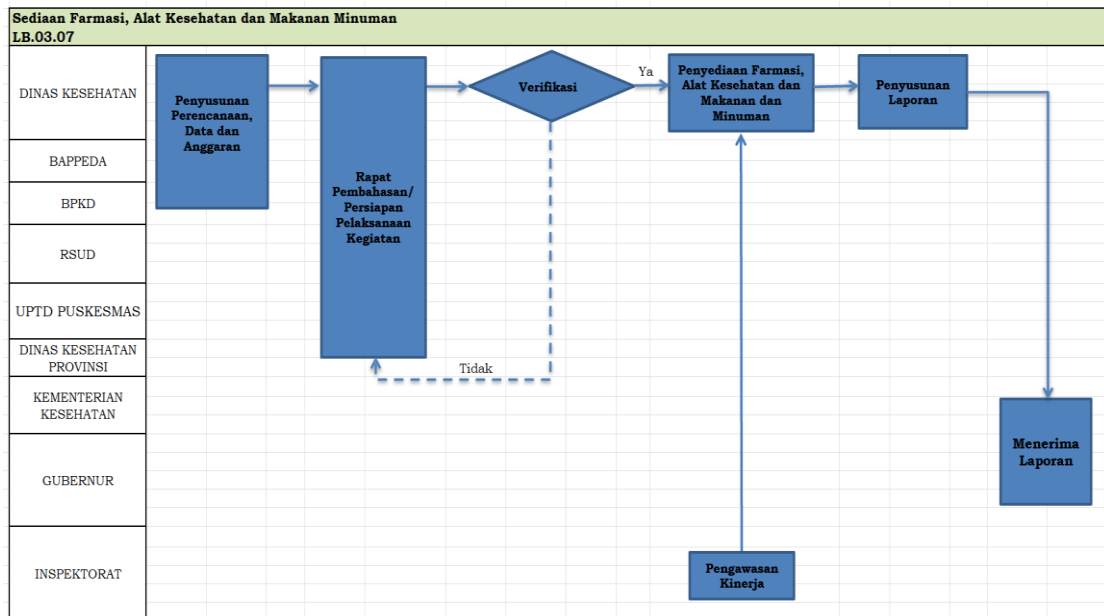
Sediaan Farmasi, Alat Kesehatan dan Makanan Minuman
LB.03.07

DINAS KESEHATAN

BAPPEDA

BPKD

RSUD

UPTD PUSKESMAS

DINAS KESEHATAN PROVINSI

KEMENTERIAN KESEHATAN

GUBERNUR

INSPEKTORAT

Penyusunan Perencanaan, Data dan Anggaran

Rapat Pembahasan/ Persiapan Pelaksanaan Kegiatan

Verifikasi

Ya

Tidak

Penyediaan Farmasi, Alat Kesehatan dan Makanan dan Minuman

Penyusunan Laporan

Menerima Laporan

Pengawasan Kinerja